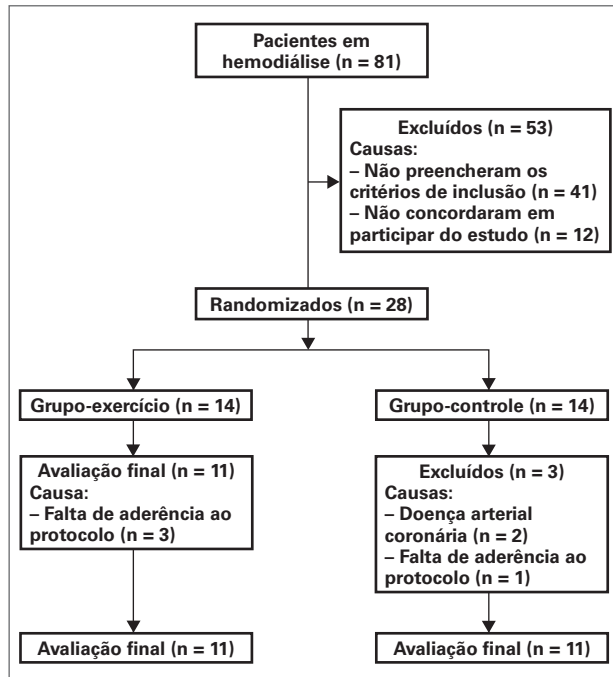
Pacientes em hemodiálise (n = 81)

Excluídos (n = 53)
Causas:
– Não preencheram os critérios de inclusão (n = 41)
– Não concordaram em participar do estudo (n = 12)

Randomizados (n = 28)

Grupo-exercício (n = 14)

Grupo-controle (n = 14)

Avaliação final (n = 11)
Causa:
– Falta de aderência ao protocolo (n = 3)

Excluídos (n = 3)
Causas:
– Doença arterial coronária (n = 2)
– Falta de aderência ao protocolo (n = 1)

Avaliação final (n = 11)

Avaliação final (n = 11)